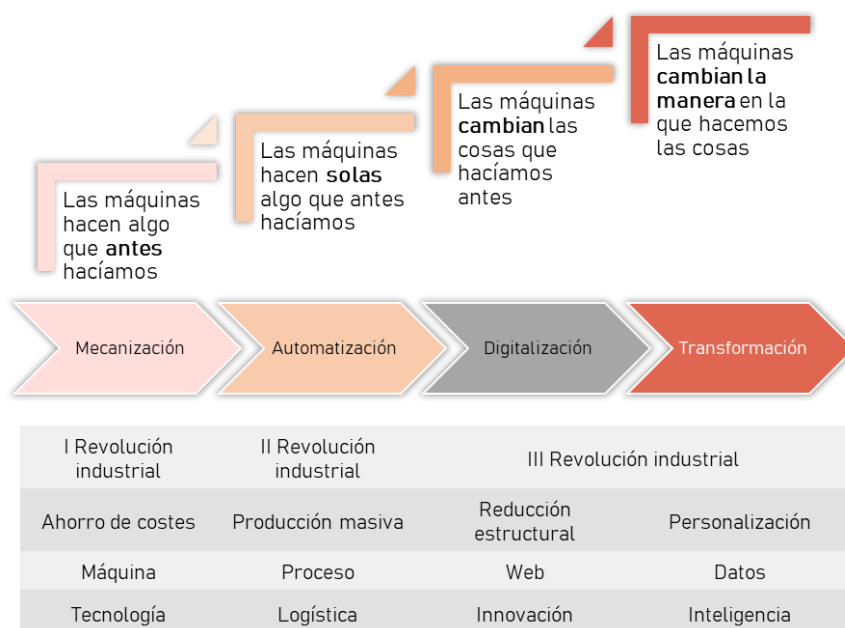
Las máquinas hacen algo que **antes** hacíamos

Las máquinas hacen **solas** algo que antes hacíamos

Las máquinas **cambian** las cosas que hacíamos antes

Las máquinas **cambian la manera** en la que hacemos las cosas

Mecanización

Automatización

Digitalización

Transformación

| I Revolución industrial | II Revolución industrial | III Revolución industrial | |
|---|---|---|---|
| Ahorro de costes | Producción masiva | Reducción estructural | Personalización |
| Máquina | Proceso | Web | Datos |
| Tecnología | Logística | Innovación | Inteligencia |